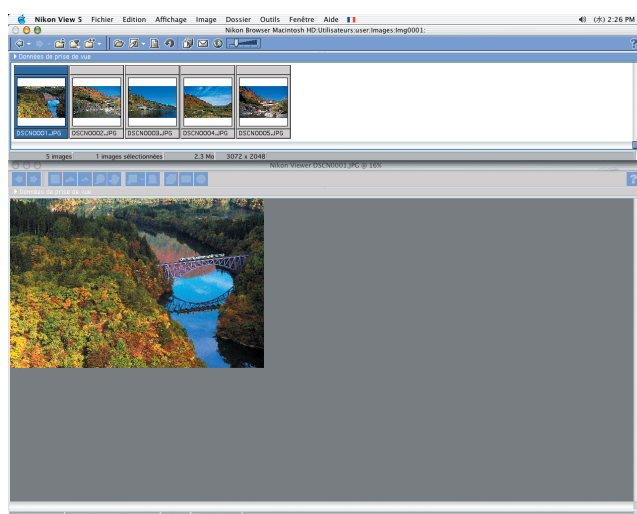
Nikon View 5 Fichier Edition Affichage Image Dossier Outils Fenêtre Aide

(水) 2:26 PM

Nikon Browser Macintosh HD:Utilisateurs:user:Images:Img0001:

Données de prise de vue

DSCN0001.JPG DSCN0002.JPG DSCN0003.JPG DSCN0004.JPG DSCN0005.JPG

5 images 1 images sélectionnées 2.3 Mo 3072 x 2048

Nikon Viewer DSCN0001.JPG @ 16%

Données de prise de vue